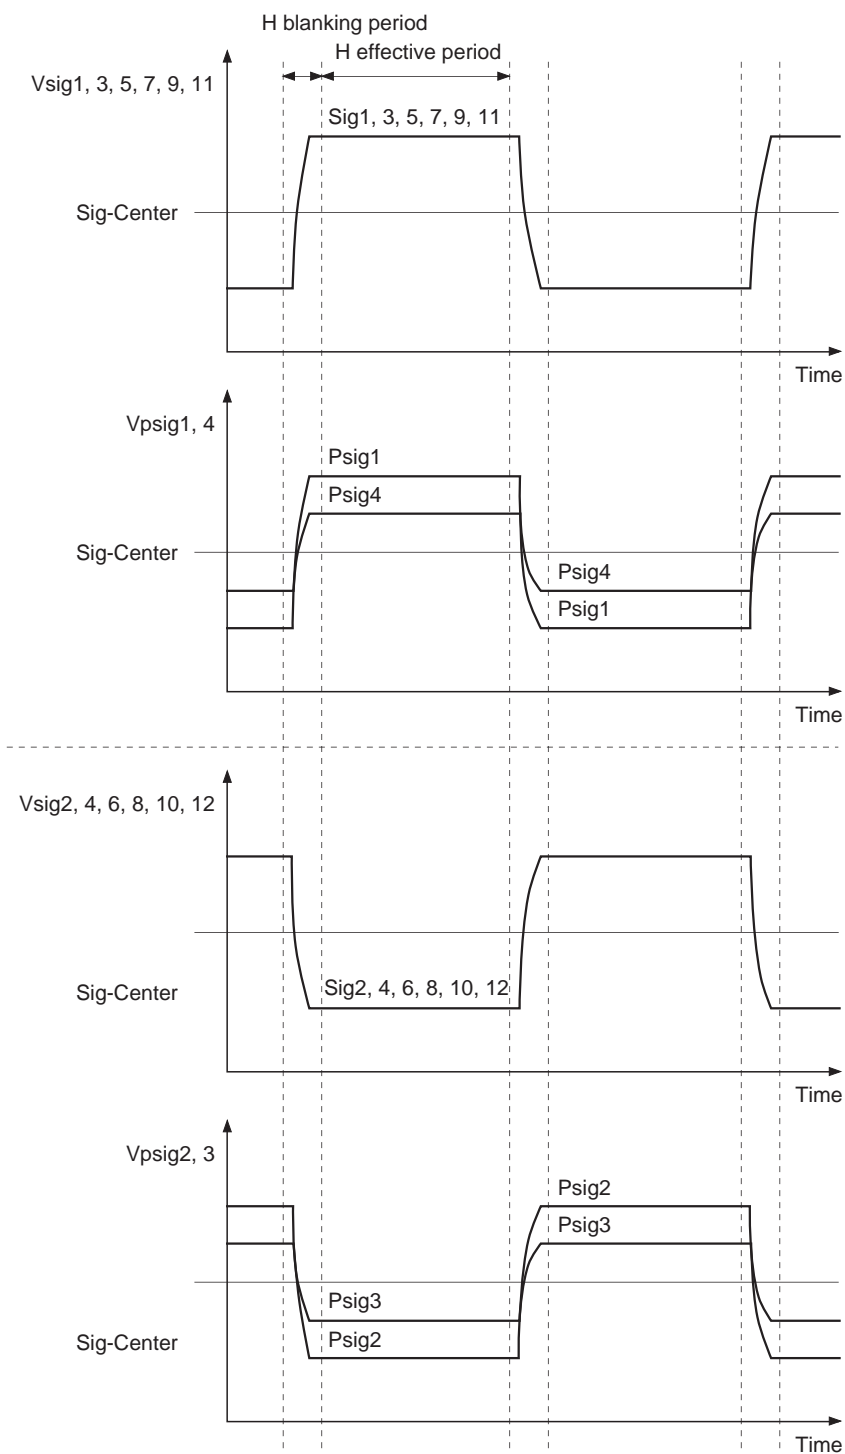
H blanking period

H effective period

Vsig1, 3, 5, 7, 9, 11

Sig1, 3, 5, 7, 9, 11

Sig-Center

Time

Vpsig1, 4

Psig1

Psig4

Sig-Center

Psig4

Psig1

Time

Vsig2, 4, 6, 8, 10, 12

Sig-Center

Sig2, 4, 6, 8, 10, 12

Time

Vpsig2, 3

Psig2

Psig3

Psig3

Sig-Center

Psig2

Time